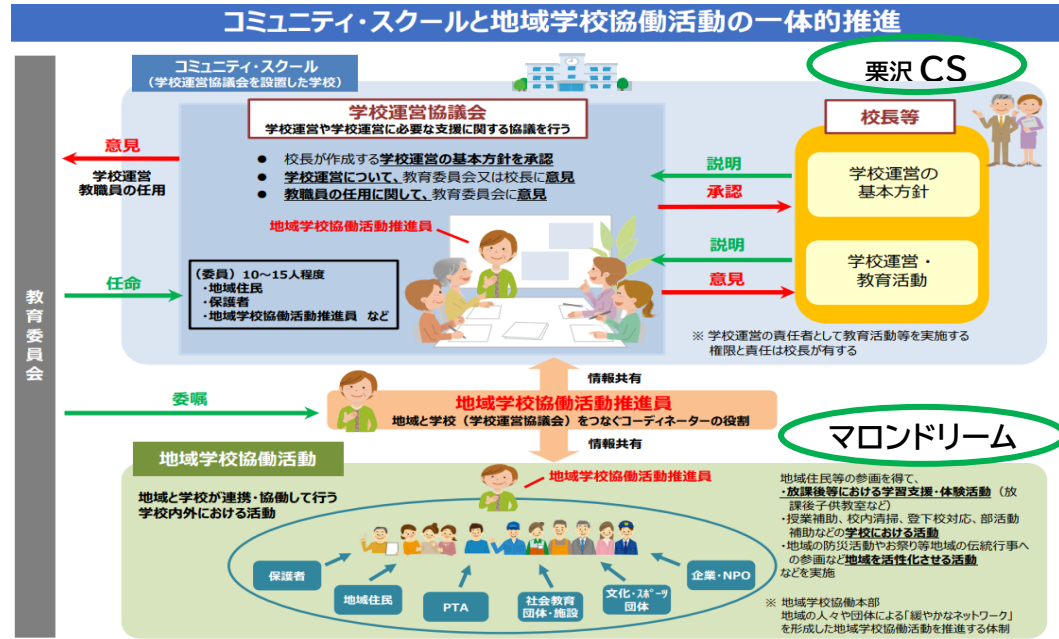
コミュニティ・スクールと地域学校協働活動の一体的推進

栗沢 CS

コミュニティ・スクール
（学校運営協議会を設置した学校）

学校運営協議会
学校運営や学校運営に必要な支援に関する協議を行う

● 校長が作成する学校運営の基本方針を承認
● 学校運営について、教育委員会又は校長に意見
● 教職員の任用に関して、教育委員会に意見

地域学校協働活動推進員

（委員）10～15人程度
・地域住民
・保護者
・地域学校協働活動推進員　など

校長等

学校運営の基本方針

学校運営・教育活動

説明
承認
説明
意見

※ 学校運営の責任者として教育活動等を実施する権限と責任は校長が有する

意見
学校運営
教職員の任用

任命

教育委員会

委嘱

情報共有

地域学校協働活動推進員
地域と学校（学校運営協議会）をつなぐコーディネーターの役割

情報共有

マロンドリーム

地域学校協働活動

地域と学校が連携・協働して行う学校内外における活動

地域学校協働活動推進員

保護者
地域住民
PTA
社会教育団体・施設
文化・スポーツ団体
企業・NPO

地域住民等の参画を得て、
・放課後等における学習支援・体験活動（放課後子供教室など）
・授業補助、校内清掃、登下校対応、部活動補助などの学校における活動
・地域の防災活動やお祭り等地域の伝統行事への参画など地域を活性化させる活動
などを実施

※ 地域学校協働本部
地域の人々や団体による「緩やかなネットワーク」を形成した地域学校協働活動を推進する体制